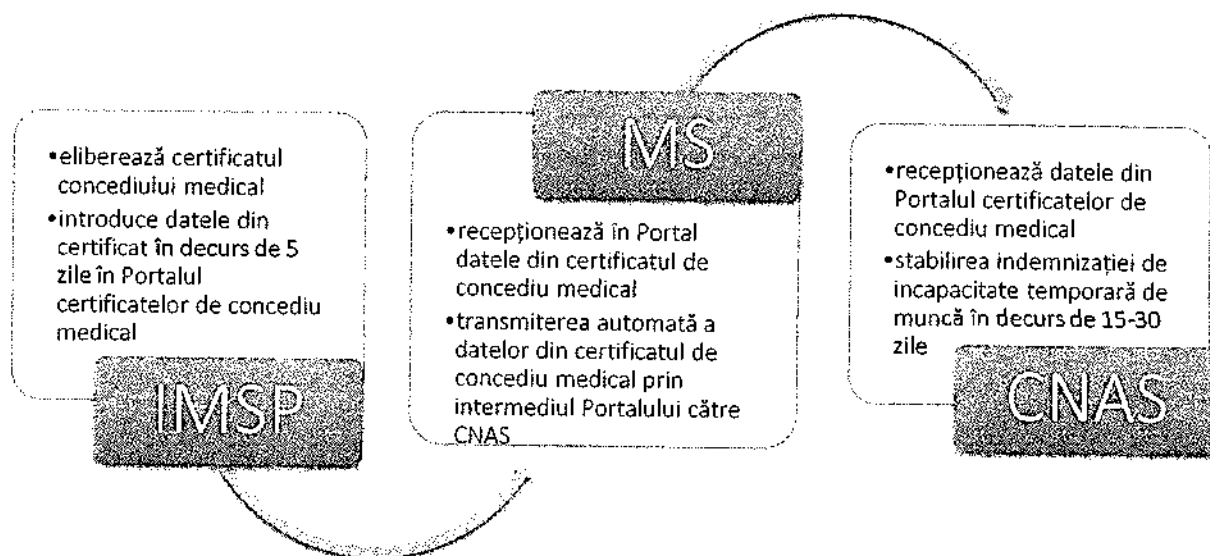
•eliberează certificatul concediului medical
•introduce datele din certificat în decurs de 5 zile în Portalul certificatelor de concediu medical

IMSP

MS

•recepționează în Portal datele din certificatul de concediu medical
•transmiterea automată a datelor din certificatul de concediu medical prin intermediul Portalului către CNAS

•recepționează datele din Portalul certificatelor de concediu medical
•stabilirea indemnizației de incapacitate temporară de muncă în decurs de 15-30 zile

CNAS